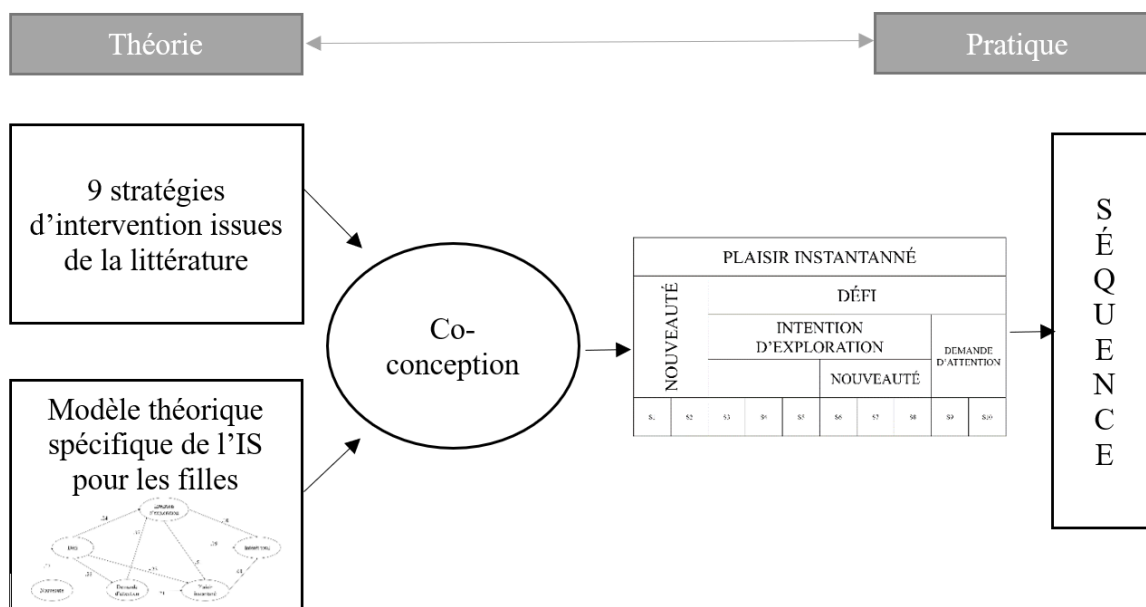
Théorie

Pratique

9 stratégies d'intervention issues de la littérature

Modèle théorique spécifique de l'IS pour les filles

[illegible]

Co-conception

| PLAISIR INSTANTANNÉ | | | | | | | | | |
|---|---|---|---|---|---|---|---|---|---|
| NOUVEAUTÉ | DÉFI | | | | | | | | |
| | INTENTION D'EXPLORATION | | | | | | DEMANDE D'ATTENTION | | |
| | | | | NOUVEAUTÉ | | | | | |
| S1 | S2 | S3 | S4 | S5 | S6 | S7 | S8 | S9 | S10 |

SÉQUENCE